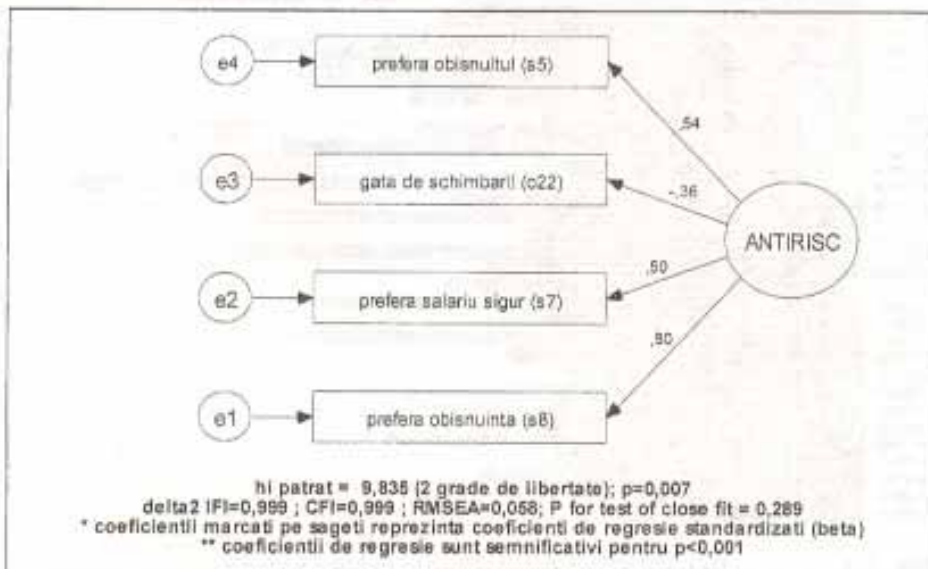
e4

prefera obisnuitul (s5)

,54

e3

gata de schimbarii (c22)

-,36

ANTIRISC

,50

e2

prefera salariu sigur (s7)

,90

e1

prefera obisnuinta (s8)

hi patrat = 9,835 (2 grade de libertate); p=0,007
delta2 IFI=0,999 ; CFI=0,999 ; RMSEA=0,058; P for test of close fit = 0,289
* coeficientii marcati pe sageti reprezinta coeficienti de regresie standardizati (beta)
** coeficientii de regresie sunt semnificativi pentru p<0,001